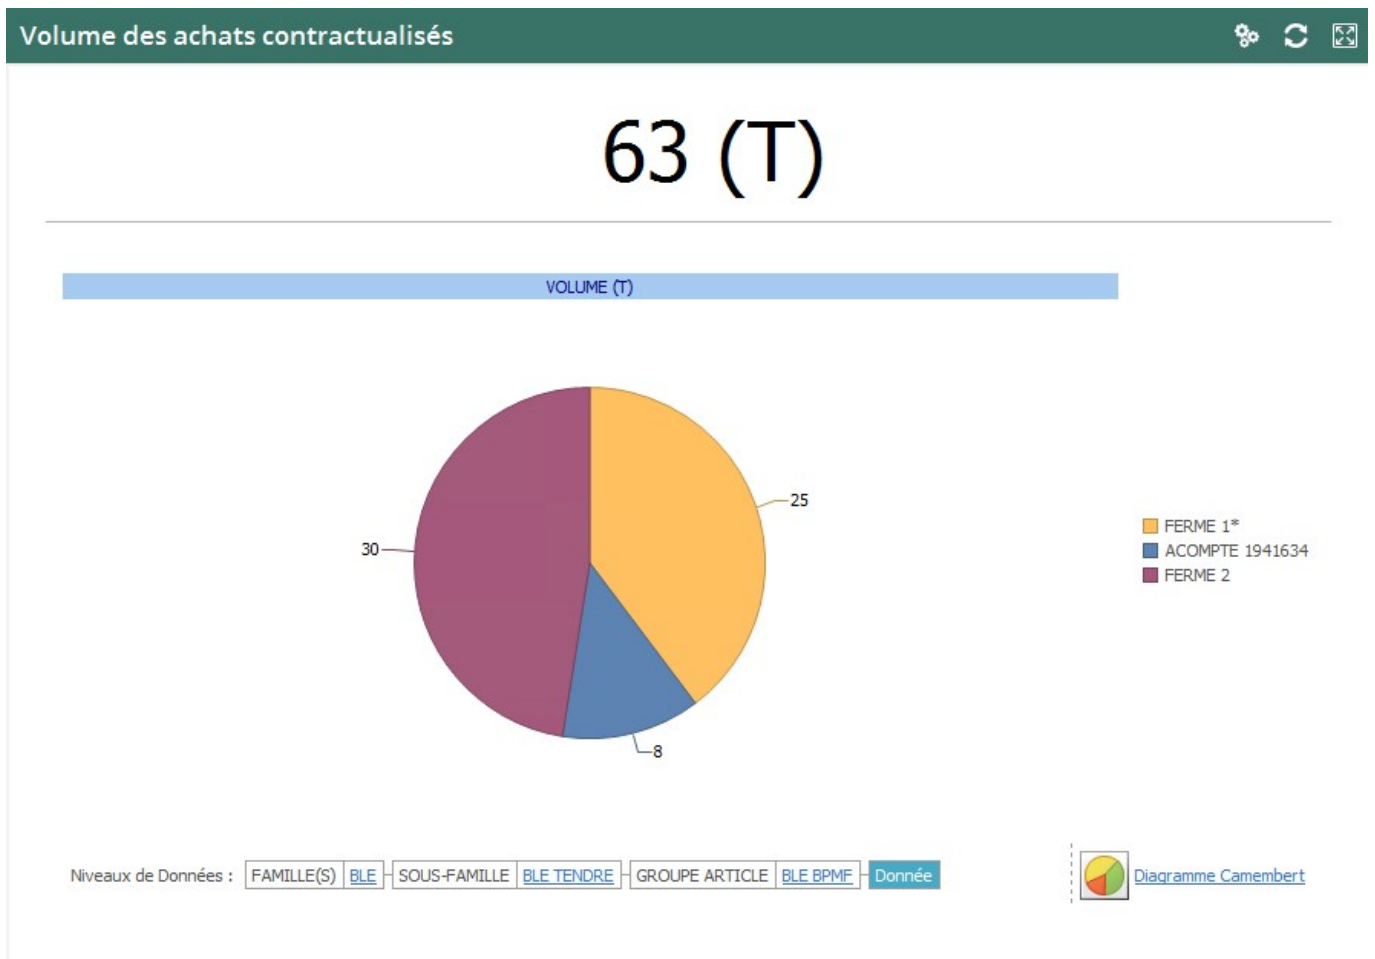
Volume des achats contractualisés

63 (T)

VOLUME (T)

25
30
8

FERME 1*
ACOMPTE 1941634
FERME 2

Niveaux de Données : FAMILLE(S) BLE SOUS-FAMILLE BLE TENDRE GROUPE ARTICLE BLE BPMF Donnée

Diagramme Camembert